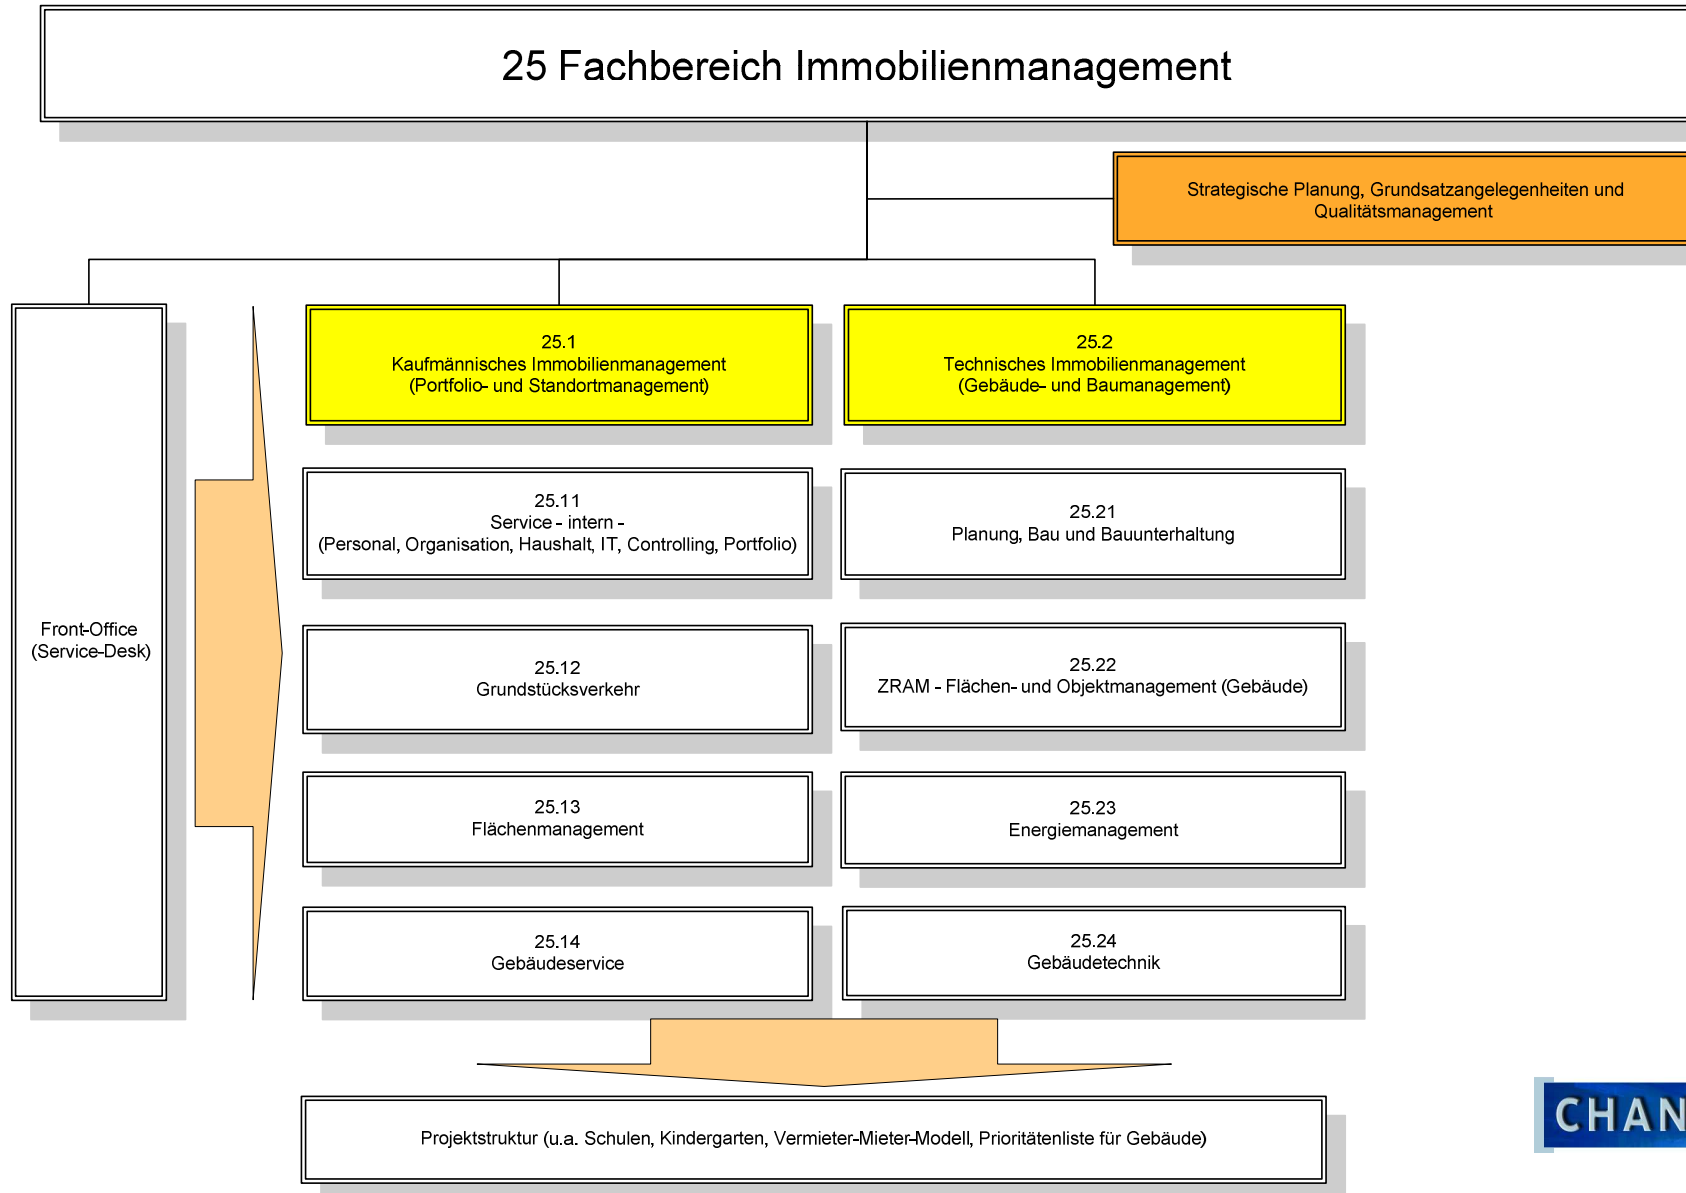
25 Fachbereich Immobilienmanagement

Strategische Planung, Grundsatzangelegenheiten und Qualitätsmanagement

Front-Office (Service-Desk)

25.1
Kaufmännisches Immobilienmanagement
(Portfolio- und Standortmanagement)

25.2
Technisches Immobilienmanagement
(Gebäude- und Baumanagement)

25.11
Service - intern -
(Personal, Organisation, Haushalt, IT, Controlling, Portfolio)

25.21
Planung, Bau und Bauunterhaltung

25.12
Grundstücksverkehr

25.22
ZRAM - Flächen- und Objektmanagement (Gebäude)

25.13
Flächenmanagement

25.23
Energiemanagement

25.14
Gebäudeservice

25.24
Gebäudetechnik

Projektstruktur (u.a. Schulen, Kindergarten, Vermieter-Mieter-Modell, Prioritätenliste für Gebäude)

CHAN